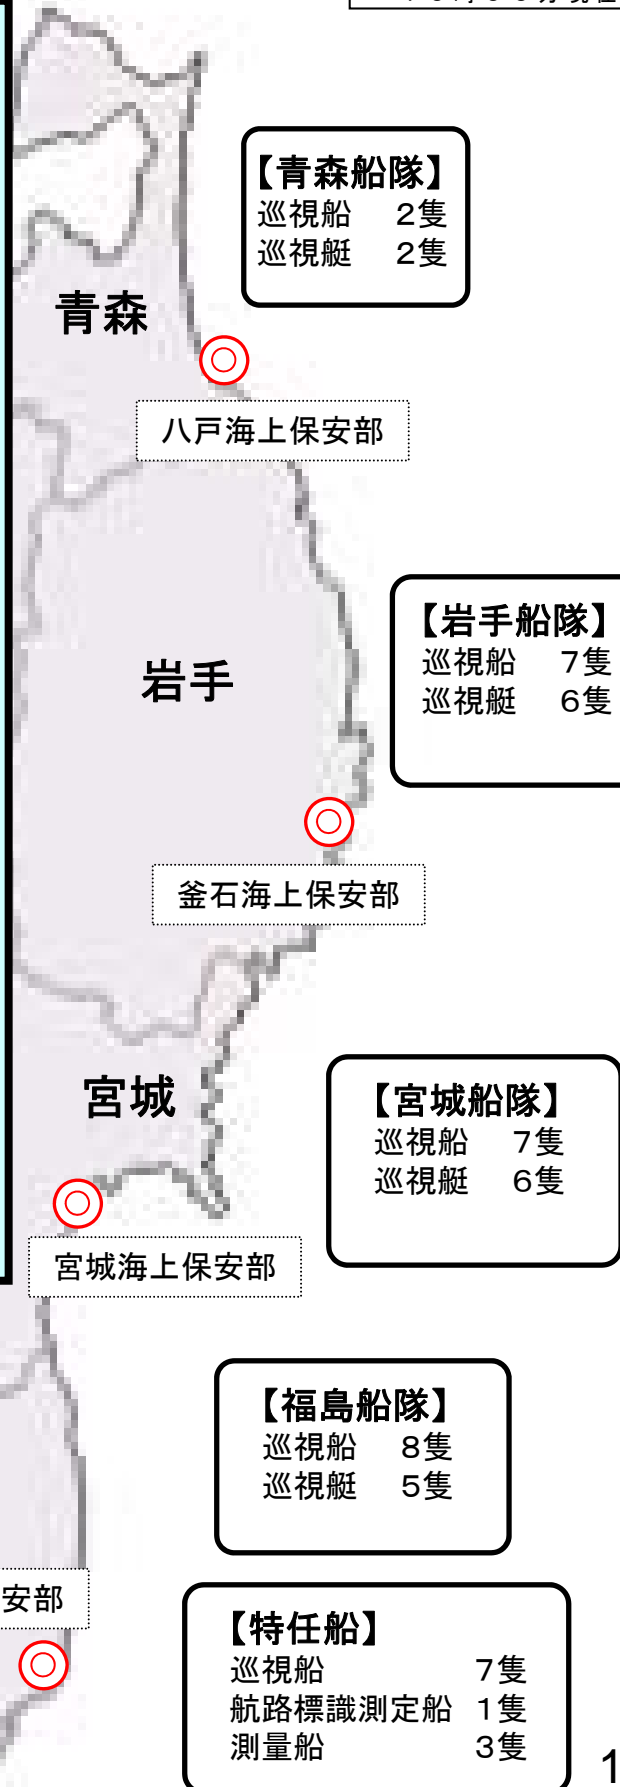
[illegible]

【青森船隊】
巡視船　2隻
巡視艇　2隻

青森

八戸海上保安部

【岩手船隊】
巡視船　7隻
巡視艇　6隻

岩手

釜石海上保安部

宮城

【宮城船隊】
巡視船　7隻
巡視艇　6隻

宮城海上保安部

【福島船隊】
巡視船　8隻
巡視艇　5隻

安部

【特任船】
巡視船　7隻
航路標識測定船　1隻
測量船　3隻

1